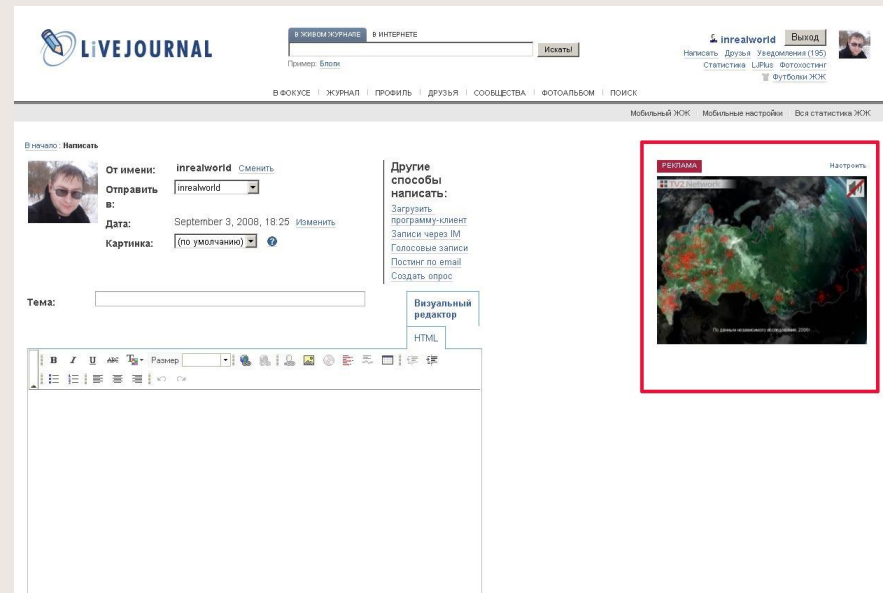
LiVEJOURNAL

В ЖИВОМ ЖУРНАЛЕ В ИНТЕРНЕТЕ

Искать!

Пример: Блоги

inrealworld Выход

Написать Друзья Уведомления (195)

Статистика LJPlus Фотохостинг

Футболки ЖЖ

В ФОКУСЕ | ЖУРНАЛ | ПРОФИЛЬ | ДРУЗЬЯ | СООБЩЕСТВА | ФОТОАЛЬБОМ | ПОИСК

Мобильный ЖЖ Мобильные настройки Вся статистика ЖЖ

В начало : Написать

От имени: inrealworld Сменить

Отправить в: inrealworld

Дата: September 3, 2008, 18:25 Изменить

Картинка: (по умолчанию)

Другие способы написать:

Загрузить программу-клиент

Записи через IM

Голосовые записи

Постинг по email

Создать опрос

Тема:

Визуальный редактор

HTML

B I U ABC Размер

РЕКЛАМА

Настроить

TV2 Network

По данным независимого исследования, 2008г.